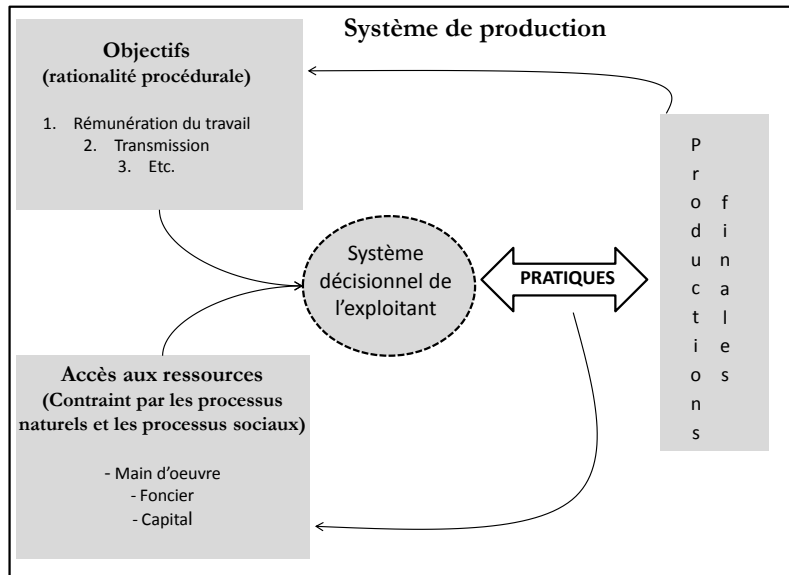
Système de production

Objectifs
(rationalité procédurale)

1. Rémunération du travail
2. Transmission
3. Etc.

Système décisionnel de l'exploitant

PRATIQUES

Productions finales

Accès aux ressources
(Contraint par les processus naturels et les processus sociaux)

- Main d'oeuvre
- Foncier
- Capital